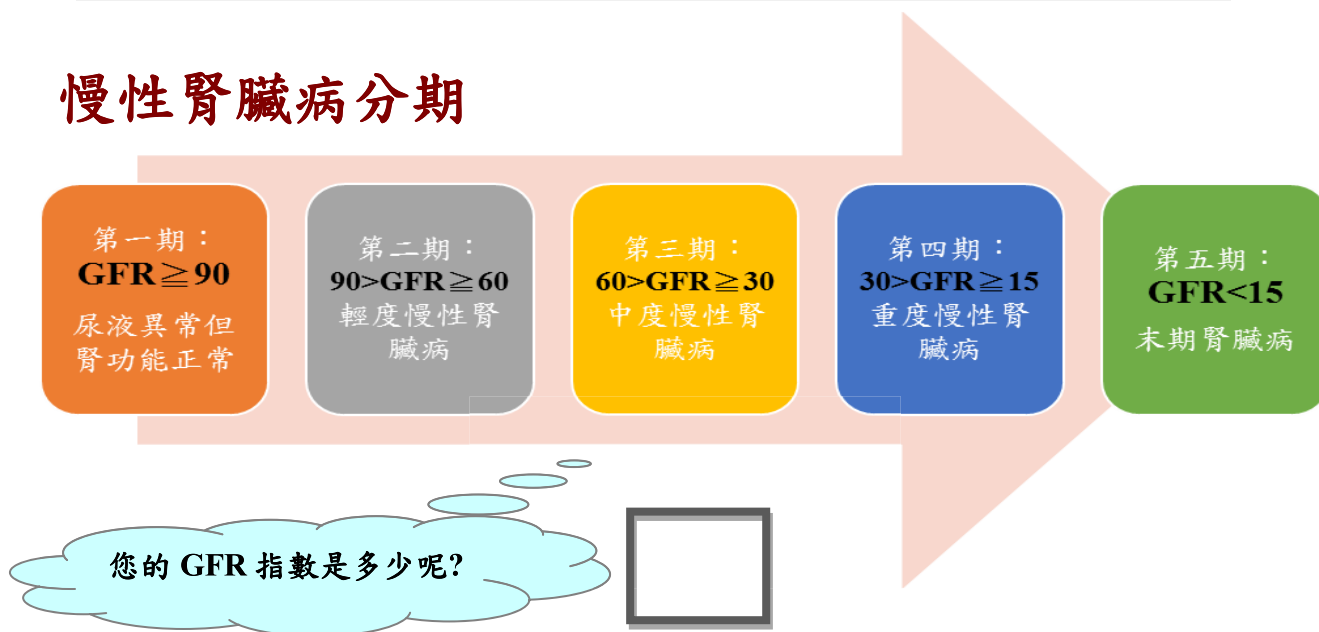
慢性腎臟病分期

第一期：
GFR≧90
尿液異常但腎功能正常

第二期：
90>GFR≧60
輕度慢性腎臟病

第三期：
60>GFR≧30
中度慢性腎臟病

第四期：
30>GFR≧15
重度慢性腎臟病

第五期：
GFR<15
末期腎臟病

您的 GFR 指數是多少呢?